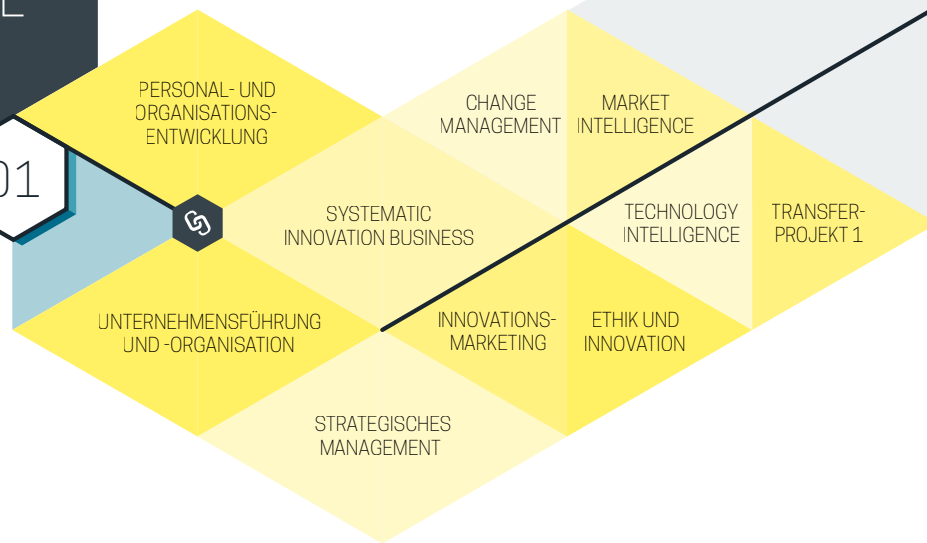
01

PERSONAL- UND ORGANISATIONSENTWICKLUNG

CHANGE MANAGEMENT

MARKET INTELLIGENCE

SYSTEMATIC INNOVATION BUSINESS

TECHNOLOGY INTELLIGENCE

TRANSFER-PROJEKT 1

UNTERNEHMENSFÜHRUNG UND -ORGANISATION

INNOVATIONS-MARKETING

ETHIK UND INNOVATION

STRATEGISCHES MANAGEMENT